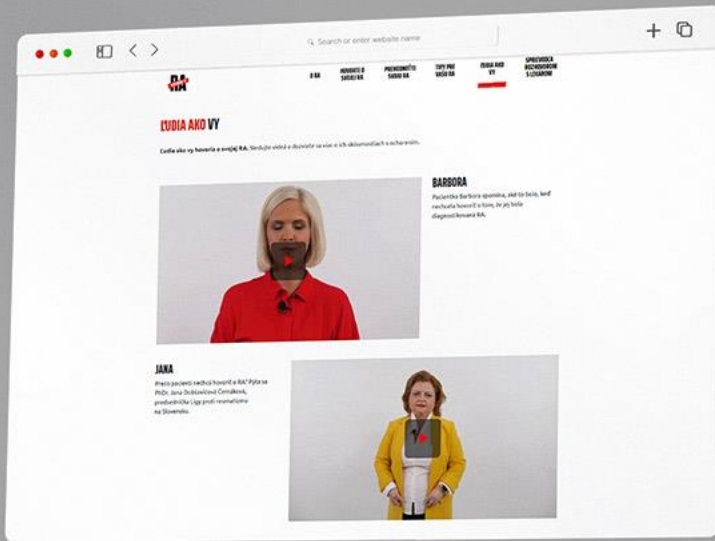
Search or enter website name

RA

O RA

HOVORTE O SVOJEJ RA

PREKONAJTE SVOJU RA

TIPY PRE VAŠU RA

ĽUDIA AKO VY

SPRIEVODCA ROZHOVOROM S LEKÁROM

ĽUDIA AKO VY

Ľudia ako vy hovoria o svojej RA. Nechajte videá a dozviete sa viac o ich skúsenostiach a ochorením.

BARBORA

Pacientka Barbora spomína, ako to bolo, keď nechala hovoriť o tom, že jej bola diagnostikovaná RA.

JANA

Prečo pacienti nechcú hovoriť o RA? Pýta sa PhDr. Jana Dobšovičová Černáková, predsedníčka Ligy proti reumatizmu na Slovensku.